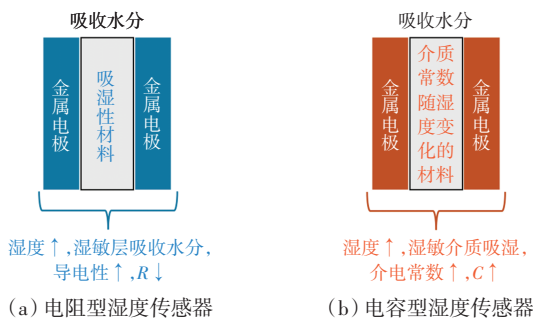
吸收水分

金属电极

吸湿性材料

金属电极

湿度↑，湿敏层吸收水分，导电性↑，$R$↓

(a) 电阻型湿度传感器

吸收水分

金属电极

介质常数随湿度变化的材料

金属电极

湿度↑，湿敏介质吸湿，介电常数↑，$C$↑

(b) 电容型湿度传感器